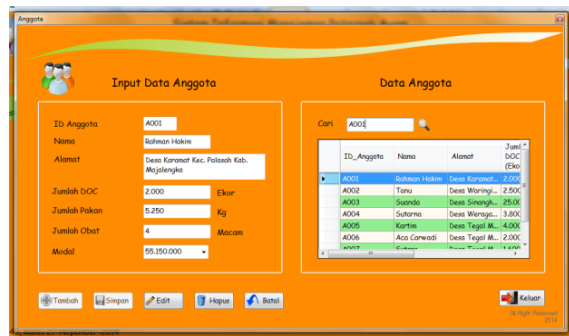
Anggota

Sistem Informasi Manajemen Peternak Ayam

Input Data Anggota

ID Anggota A001

Nama Rahman Hakim

Alamat Desa Karamat Kec. Palasah Kab. Majalengka

Jumlah DOC 2.000 Ekor

Jumlah Pakan 5.250 Kg

Jumlah Obat 4 Macam

Modal 55.150.000

Data Anggota

Cari A001

| | ID_Anggota | Nama | Alamat | Jumlah DOC (Eko |
|---|---|---|---|---|
| ▸ | A001 | Rahman Hakim | Desa Karamat... | 2.000 |
| | A002 | Tanu | Desa Waringi... | 2.500 |
| | A003 | Suanda | Desa Sinangh... | 25.00 |
| | A004 | Sutarna | Desa Weraga... | 3.800 |
| | A005 | Kartim | Desa Tegal M... | 4.000 |
| | A006 | Aca Carwadi | Desa Tegal M... | 2.000 |
| | A007 | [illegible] | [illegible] | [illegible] |

Tambah Simpan Edit Hapus Batal

Keluar

© Right Reserved 2014